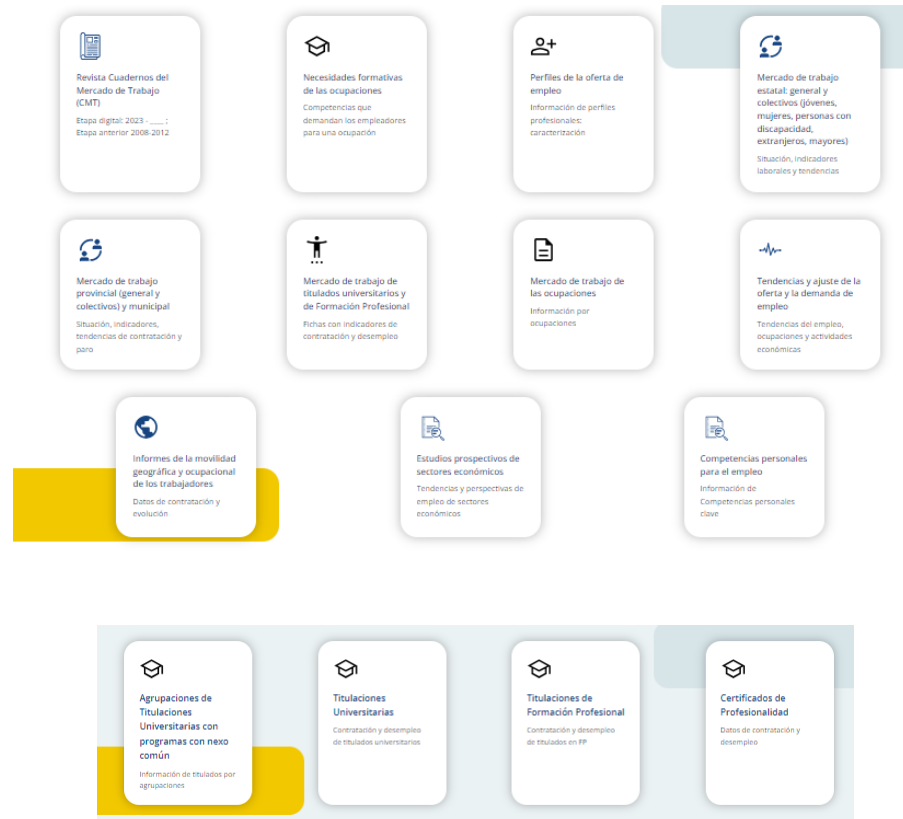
Revista Cuadernos del Mercado de Trabajo (CMT)

Etapa digital: 2023 - ___ ;
Etapa anterior 2008-2012

Necesidades formativas de las ocupaciones

Competencias que demandan los empleadores para una ocupación

Perfiles de la oferta de empleo

Información de perfiles profesionales: caracterización

Mercado de trabajo estatal: general y colectivos (jóvenes, mujeres, personas con discapacidad, extranjeros, mayores)

Situación, indicadores laborales y tendencias

Mercado de trabajo provincial (general y colectivos) y municipal

Situación, indicadores, tendencias de contratación y paro

Mercado de trabajo de titulados universitarios y de Formación Profesional

Fichas con indicadores de contratación y desempleo

Mercado de trabajo de las ocupaciones

Información por ocupaciones

Tendencias y ajuste de la oferta y la demanda de empleo

Tendencias del empleo, ocupaciones y actividades económicas

Informes de la movilidad geográfica y ocupacional de los trabajadores

Datos de contratación y evolución

Estudios prospectivos de sectores económicos

Tendencias y perspectivas de empleo de sectores económicos

Competencias personales para el empleo

Información de Competencias personales clave

Agrupaciones de Titulaciones Universitarias con programas con nexo común

Información de titulados por agrupaciones

Titulaciones Universitarias

Contratación y desempleo de titulados universitarios

Titulaciones de Formación Profesional

Contratación y desempleo de titulados en FP

Certificados de Profesionalidad

Datos de contratación y desempleo